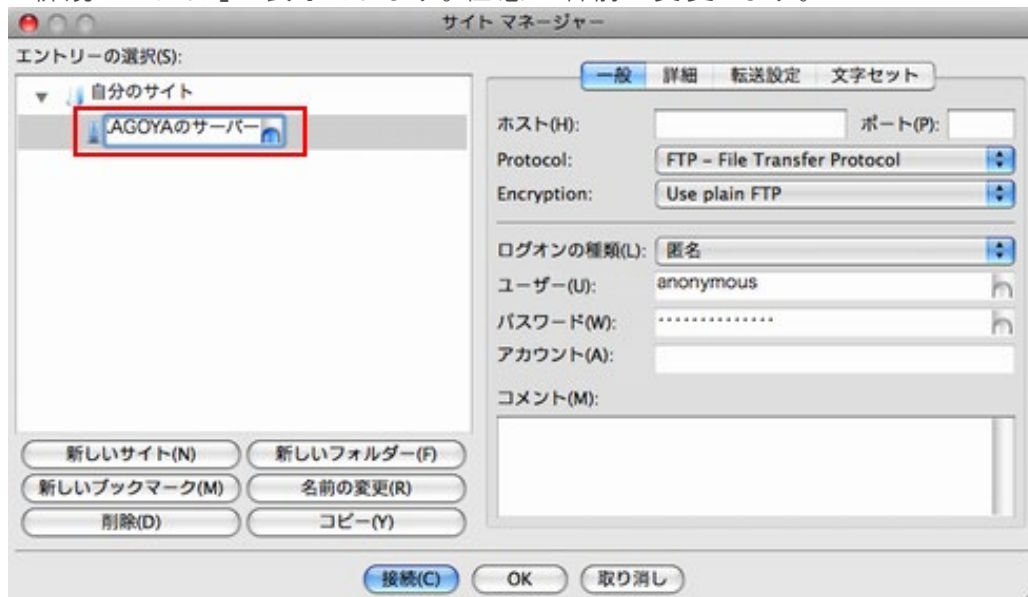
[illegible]

サイト マネージャー

エントリーの選択(S):

自分のサイト

AGOYAのサーバー

一般 詳細 転送設定 文字セット

ホスト(H):

ポート(P):

Protocol:

FTP - File Transfer Protocol

Encryption:

Use plain FTP

ログオンの種類(L):

匿名

ユーザー(U):

anonymous

パスワード(W):

···············

アカウント(A):

コメント(M):

新しいサイト(N)

新しいフォルダー(F)

新しいブックマーク(M)

名前の変更(R)

削除(D)

コピー(Y)

接続(C)

OK

取り消し